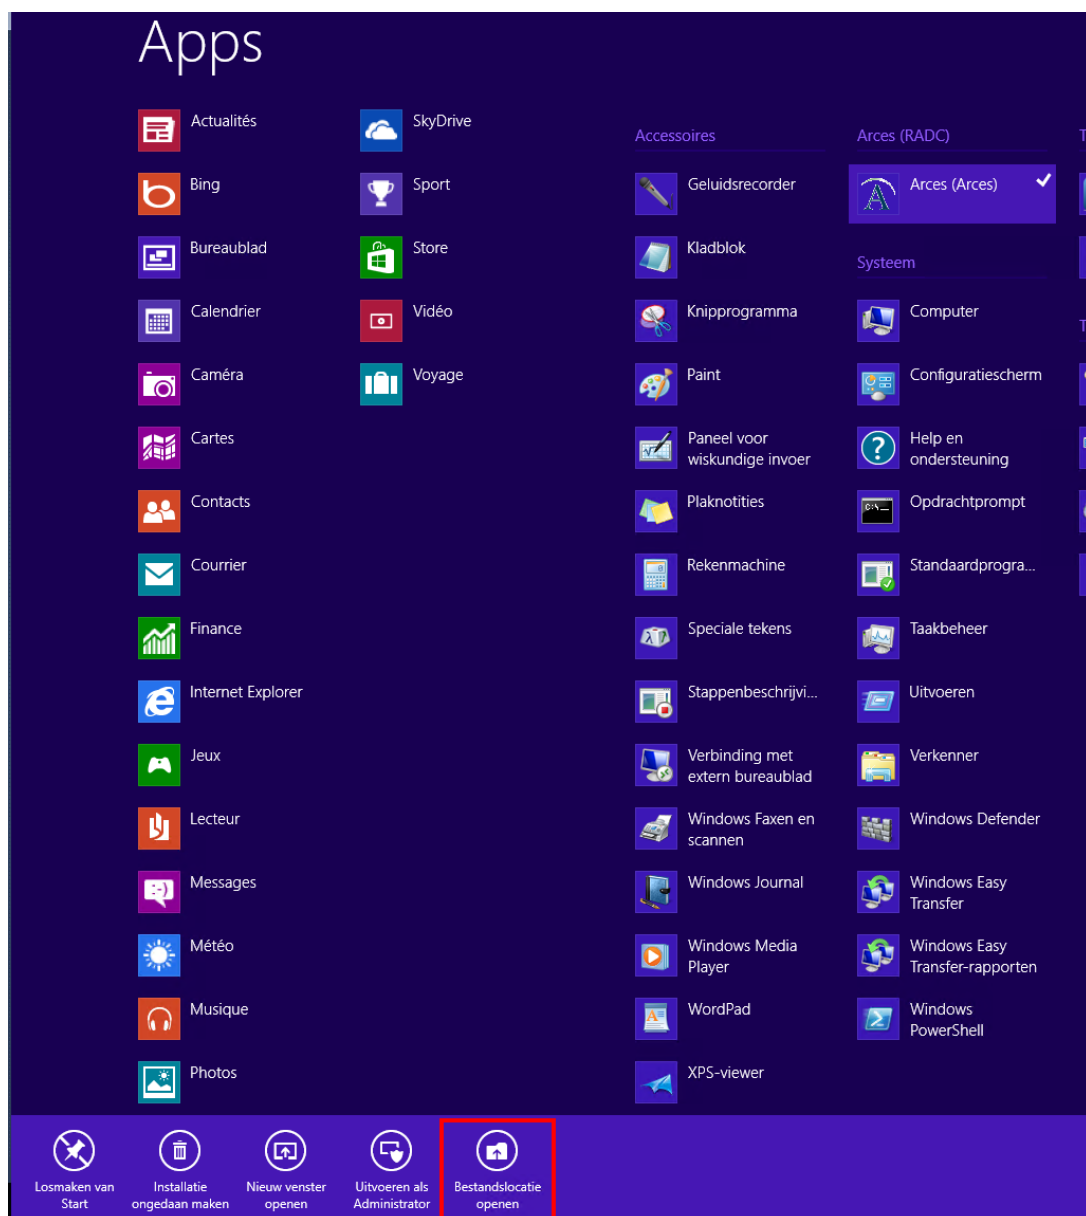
Apps

Actualités
Bing
Bureaublad
Calendrier
Caméra
Cartes
Contacts
Courrier
Finance
Internet Explorer
Jeux
Lecteur
Messages
Météo
Musique
Photos

SkyDrive
Sport
Store
Vidéo
Voyage

Accessoires
Geluidsrecorder
Kladblok
Knipprogramma
Paint
Paneel voor wiskundige invoer
Plaknotities
Rekenmachine
Speciale tekens
Stappenbeschrijvi...
Verbinding met extern bureaublad
Windows Faxen en scannen
Windows Journal
Windows Media Player
WordPad
XPS-viewer

Arces (RADC)
Arces (Arces)

Systeem
Computer
Configuratiescherm
Help en ondersteuning
Opdrachtprompt
Standaardprogra...
Taakbeheer
Uitvoeren
Verkenner
Windows Defender
Windows Easy Transfer
Windows Easy Transfer-rapporten
Windows PowerShell

Losmaken van Start
Installatie ongedaan maken
Nieuw venster openen
Uitvoeren als Administrator
Bestandslocatie openen